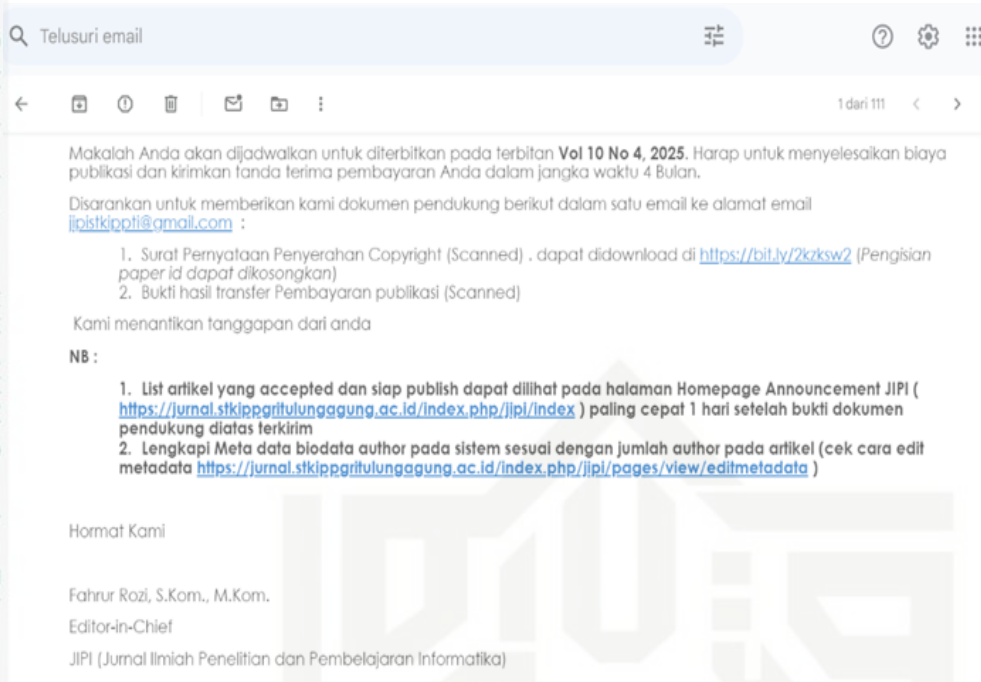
Telusuri email

1 dari 111

Makalah Anda akan dijadwalkan untuk diterbitkan pada terbitan **Vol 10 No 4, 2025**. Harap untuk menyelesaikan biaya publikasi dan kirimkan tanda terima pembayaran Anda dalam jangka waktu 4 Bulan.

Disarankan untuk memberikan kami dokumen pendukung berikut dalam satu email ke alamat email jipistkippti@gmail.com :

1. Surat Pernyataan Penyerahan Copyright (Scanned) . dapat didownload di https://bit.ly/2kzksw2 (Pengisian paper id dapat dikosongkan)
2. Bukti hasil transfer Pembayaran publikasi (Scanned)

Kami menantikan tanggapan dari anda

**NB :**

1. **List artikel yang accepted dan siap publish dapat dilihat pada halaman Homepage Announcement JIPI ( https://jurnal.stkippgritulungagung.ac.id/index.php/jipi/index ) paling cepat 1 hari setelah bukti dokumen pendukung diatas terkirim**
2. **Lengkapi Meta data biodata author pada sistem sesuai dengan jumlah author pada artikel (cek cara edit metadata https://jurnal.stkippgritulungagung.ac.id/index.php/jipi/pages/view/editmetadata )**

Hormat Kami

Fahrur Rozi, S.Kom., M.Kom.

Editor-in-Chief

JIPI (Jurnal Ilmiah Penelitian dan Pembelajaran Informatika)